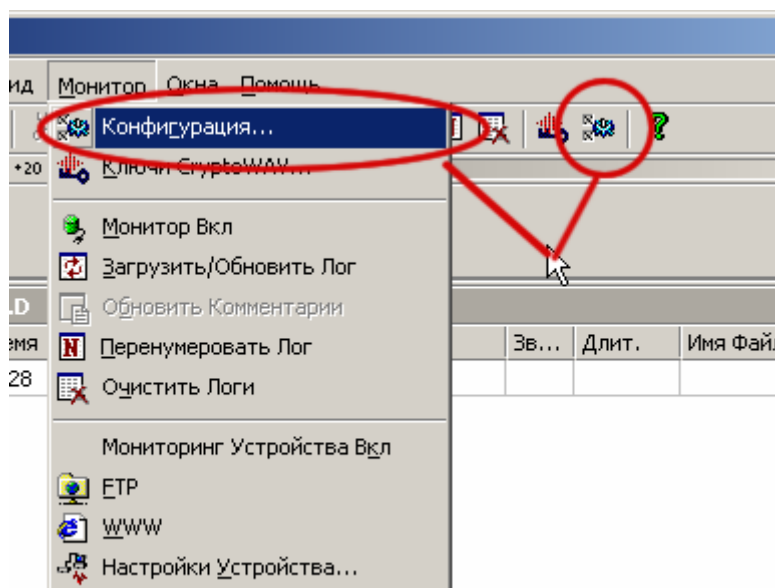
ид Монитор Окна Помощь

Конфигурация...
Ключи CryptoWAV...
Монитор Вкл
Загрузить/Обновить Лог
Обновить Комментарии
Перенумеровать Лог
Очистить Логи
Мониторинг Устройства Вкл
FTP
WWW
Настройки Устройства...

+20
LD
емя
28

| Зв... | Длит. | Имя Файл |
|---|---|---|
| | | |